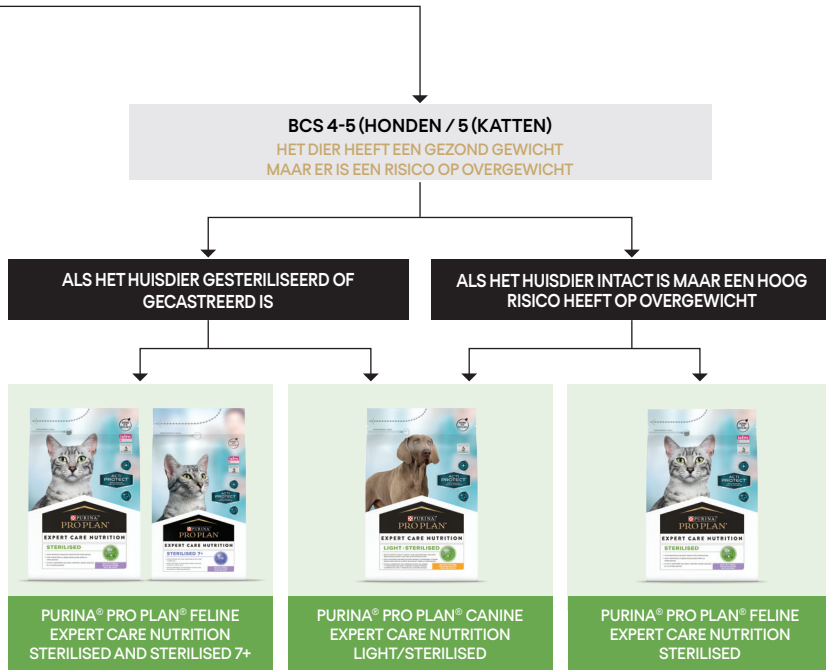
BCS 4-5 (HONDEN / 5 (KATTEN)
HET DIER HEEFT EEN GEZOND GEWICHT
MAAR ER IS EEN RISICO OP OVERGEWICHT

ALS HET HUISDIER GESTERILISEERD OF GECASTREERD IS

ALS HET HUISDIER INTACT IS MAAR EEN HOOG RISICO HEEFT OP OVERGEWICHT

PURINA PRO PLAN
EXPERT CARE NUTRITION
STERILISED

PURINA PRO PLAN
EXPERT CARE NUTRITION
STERILISED 7+

PURINA PRO PLAN
EXPERT CARE NUTRITION
LIGHT - STERILISED

PURINA PRO PLAN
EXPERT CARE NUTRITION
STERILISED

PURINA® PRO PLAN® FELINE EXPERT CARE NUTRITION STERILISED AND STERILISED 7+

PURINA® PRO PLAN® CANINE EXPERT CARE NUTRITION LIGHT/STERILISED

PURINA® PRO PLAN® FELINE EXPERT CARE NUTRITION STERILISED